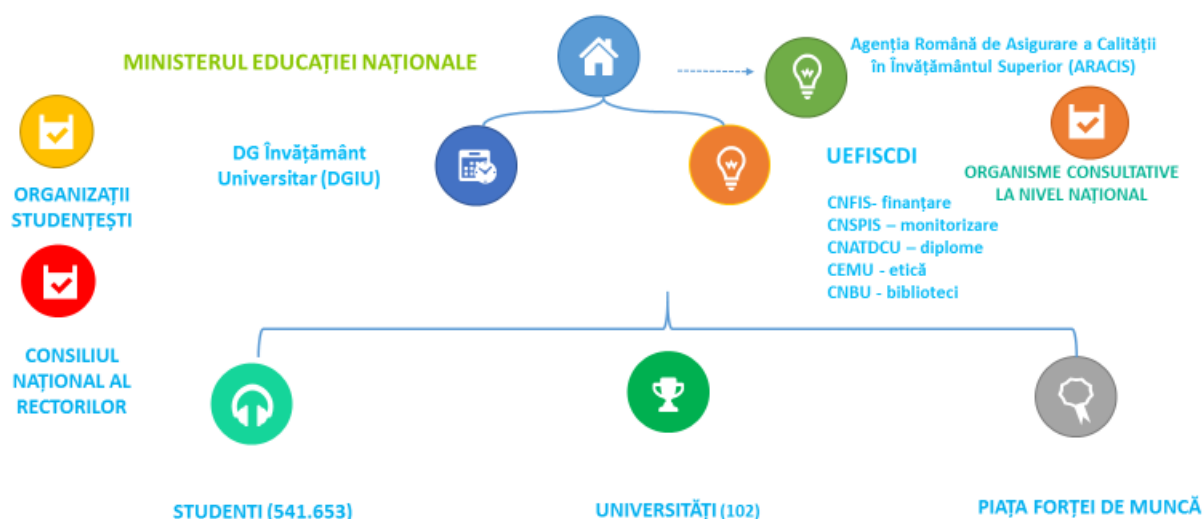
MINISTERUL EDUCAȚIEI NAȚIONALE

Agenția Română de Asigurare a Calității în Învățământul Superior (ARACIS)

ORGANIZAȚII STUDENȚEȘTI

DG Învățământ Universitar (DGIU)

UEFISCDI

ORGANISME CONSULTATIVE LA NIVEL NAȚIONAL

CNFIS- finanțare
CNSPIS – monitorizare
CNATDCU – diplome
CEMU - etică
CNBU - biblioteci

CONSILIUL NAȚIONAL AL RECTORILOR

STUDENTI (541.653)

UNIVERSITĂȚI (102)

PIAȚA FORȚEI DE MUNCĂ